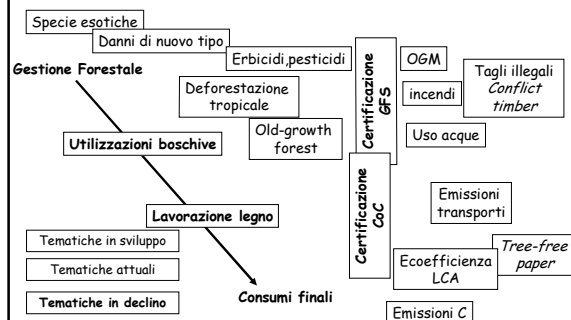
Specie esotiche

Danni di nuovo tipo

Erbicidi,pesticidi

Gestione Forestale

Certificazione GFS

OGM

Tagli illegali
*Conflict timber*

incendi

Deforestazione tropicale

Old-growth forest

Uso acque

Utilizzazioni boschive

Certificazione CoC

Emissioni transporti

Lavorazione legno

Tematiche in sviluppo

Tematiche attuali

Tematiche in declino

Ecoefficienza LCA

*Tree-free paper*

Consumi finali

Emissioni C